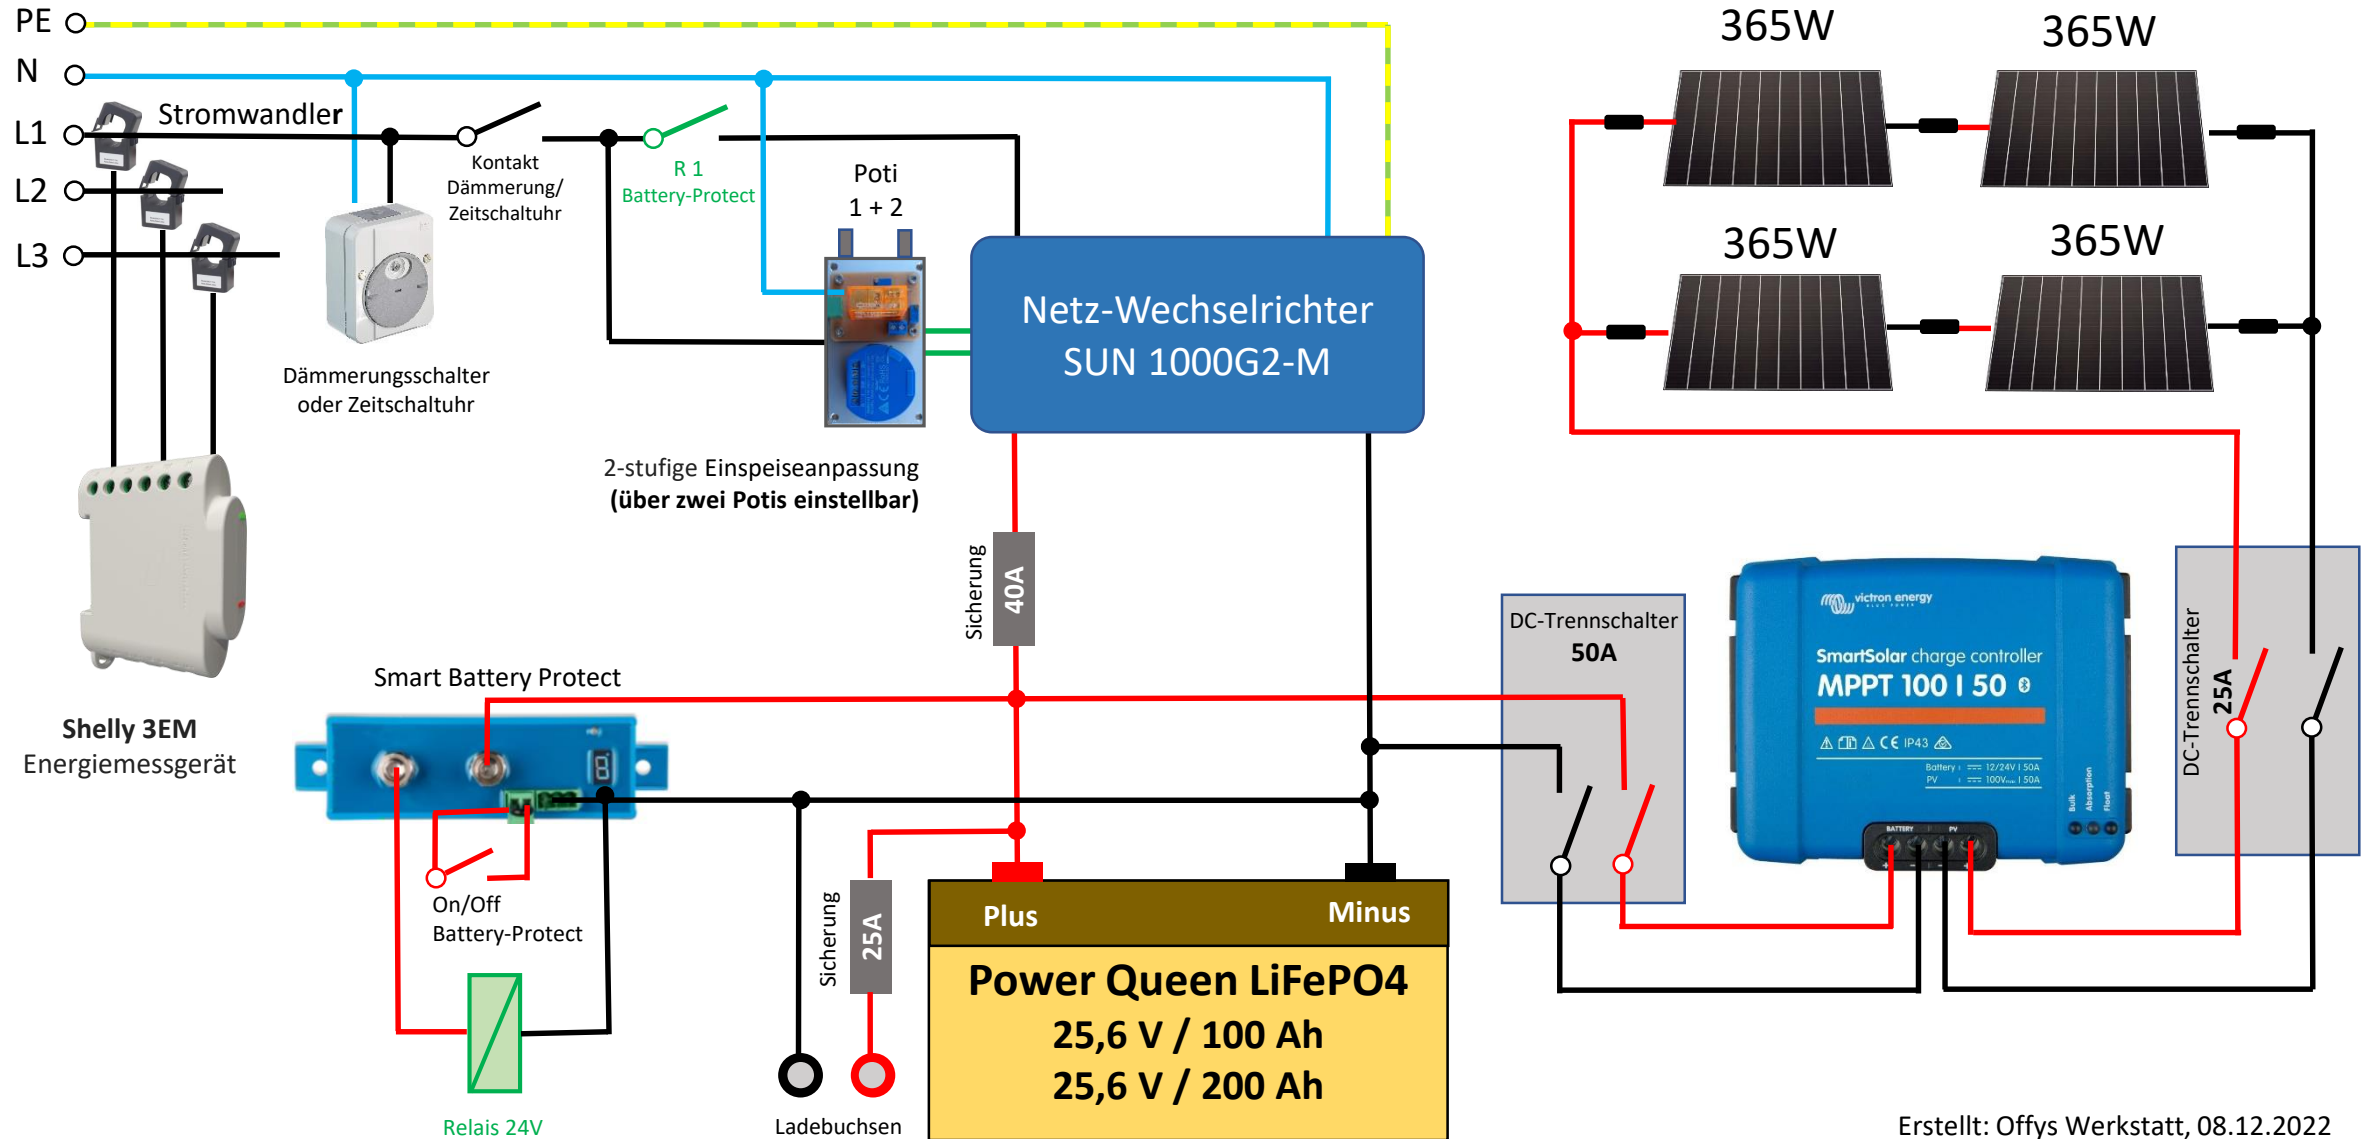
PE
N
L1
L2
L3
Stromwandler
Kontakt Dämmerung/ Zeitschaltuhr
R 1 Battery-Protect
Poti 1 + 2
365W
365W
365W
365W
Dämmerungsschalter oder Zeitschaltuhr
Netz-Wechselrichter SUN 1000G2-M
2-stufige Einspeiseanpassung
(über zwei Potis einstellbar)
Sicherung
40A
Shelly 3EM
Energiemessgerät
Smart Battery Protect
DC-Trennschalter
50A
victron energy
SmartSolar charge controller
MPPT 100 | 50
DC-Trennschalter
25A
On/Off Battery-Protect
Sicherung
25A
Plus
Minus
Power Queen LiFePO4
25,6 V / 100 Ah
25,6 V / 200 Ah
Relais 24V
Ladebuchsen
Erstellt: Offys Werkstatt, 08.12.2022